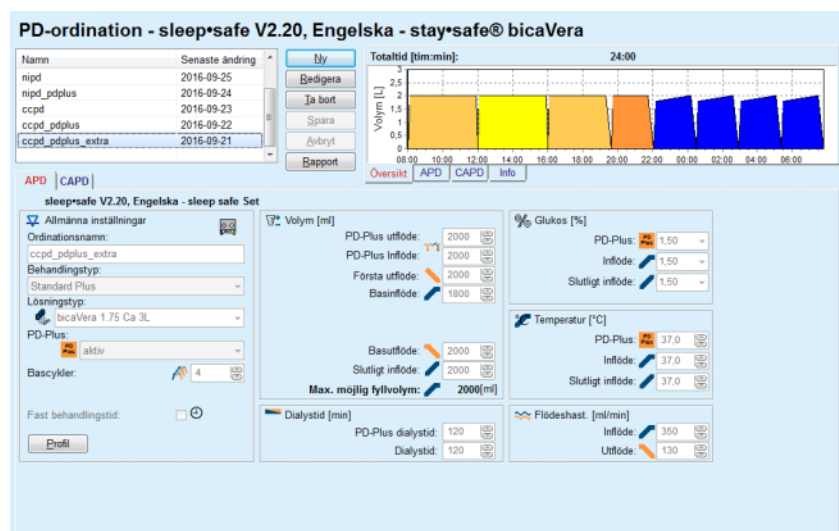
PD-ordination - sleep•safe V2.20, Engelska - stay•safe® bicaVera

| Namn | Senaste ändring |
|---|---|
| nipd | 2016-09-25 |
| nipd_pdplus | 2016-09-24 |
| ccpd | 2016-09-23 |
| ccpd_pdplus | 2016-09-22 |
| ccpd_pdplus_extra | 2016-09-21 |

Ny
Redigera
Ta bort
Spara
Avbryt
Rapport

Totaltid [tim:min]: 24:00

Volym [L]
3
2,5
2
1,5
1
0,5
0
08:00 10:00 12:00 14:00 16:00 18:00 20:00 22:00 00:00 02:00 04:00 06:00

Översikt APD CAPD Info

APD CAPD

sleep•safe V2.20, Engelska - sleep safe Set

Allmänna inställningar
Ordinationsnamn:
ccpd_pdplus_extra
Behandlingstyp:
Standard Plus
Lösningstyp:
bicaVera 1.75 Ca 3L
PD-Plus:
aktiv
Bascykler: 4

Fast behandlingstid:

Profil

Volym [ml]
PD-Plus utflöde: 2000
PD-Plus Inflöde: 2000
Första utflöde: 2000
Basinflöde: 1800

Basutflöde: 2000
Slutligt inflöde: 2000
Max. möjlig fyllvolym: 2000[ml]

Glukos [%]
PD-Plus: 1,50
Inflöde: 1,50
Slutligt inflöde: 1,50

Temperatur [°C]
PD-Plus: 37,0
Inflöde: 37,0
Slutligt inflöde: 37,0

Dialystid [min]
PD-Plus dialystid: 120
Dialystid: 120

Flödeshast. [ml/min]
Inflöde: 350
Utflöde: 130